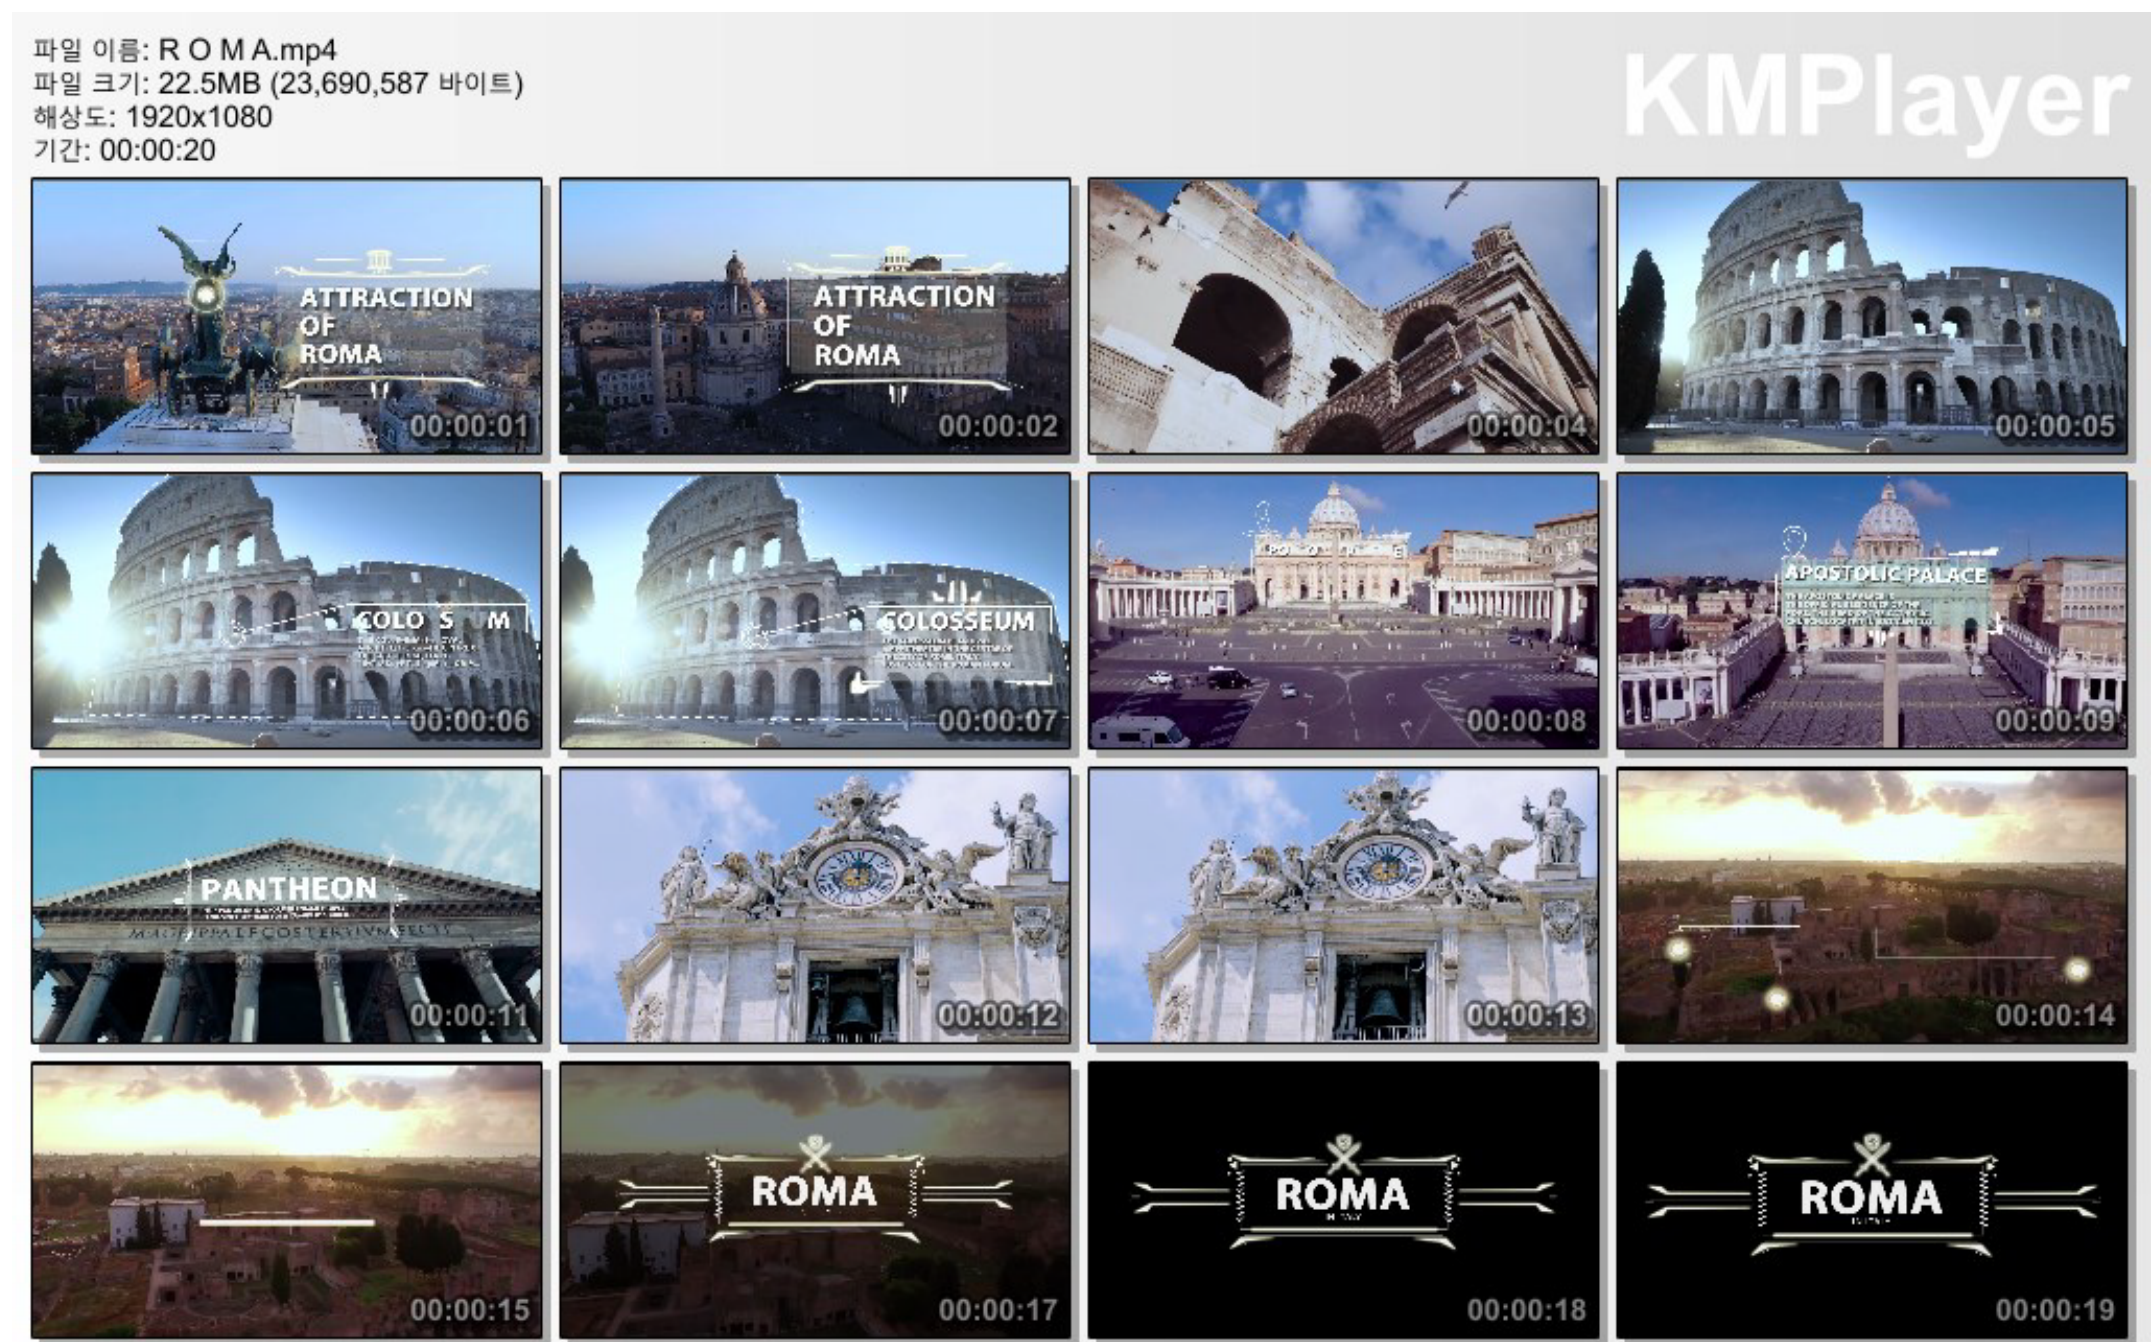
파일 이름: R O M A.mp4
파일 크기: 22.5MB (23,690,587 바이트)
해상도: 1920x1080
기간: 00:00:20

KMPlayer

ATTRACTION OF ROMA
00:00:01

ATTRACTION OF ROMA
00:00:02

00:00:04

00:00:05

COLO S M
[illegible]
00:00:06

COLOSSEUM
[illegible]
00:00:07

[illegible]
00:00:08

APOSTOLIC PALACE
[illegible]
00:00:09

PANTHEON
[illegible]
M AGRIPPA L F COS TERTIVM FECIT
00:00:11

00:00:12

00:00:13

00:00:14

00:00:15

ROMA
00:00:17

ROMA
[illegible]
00:00:18

ROMA
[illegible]
00:00:19